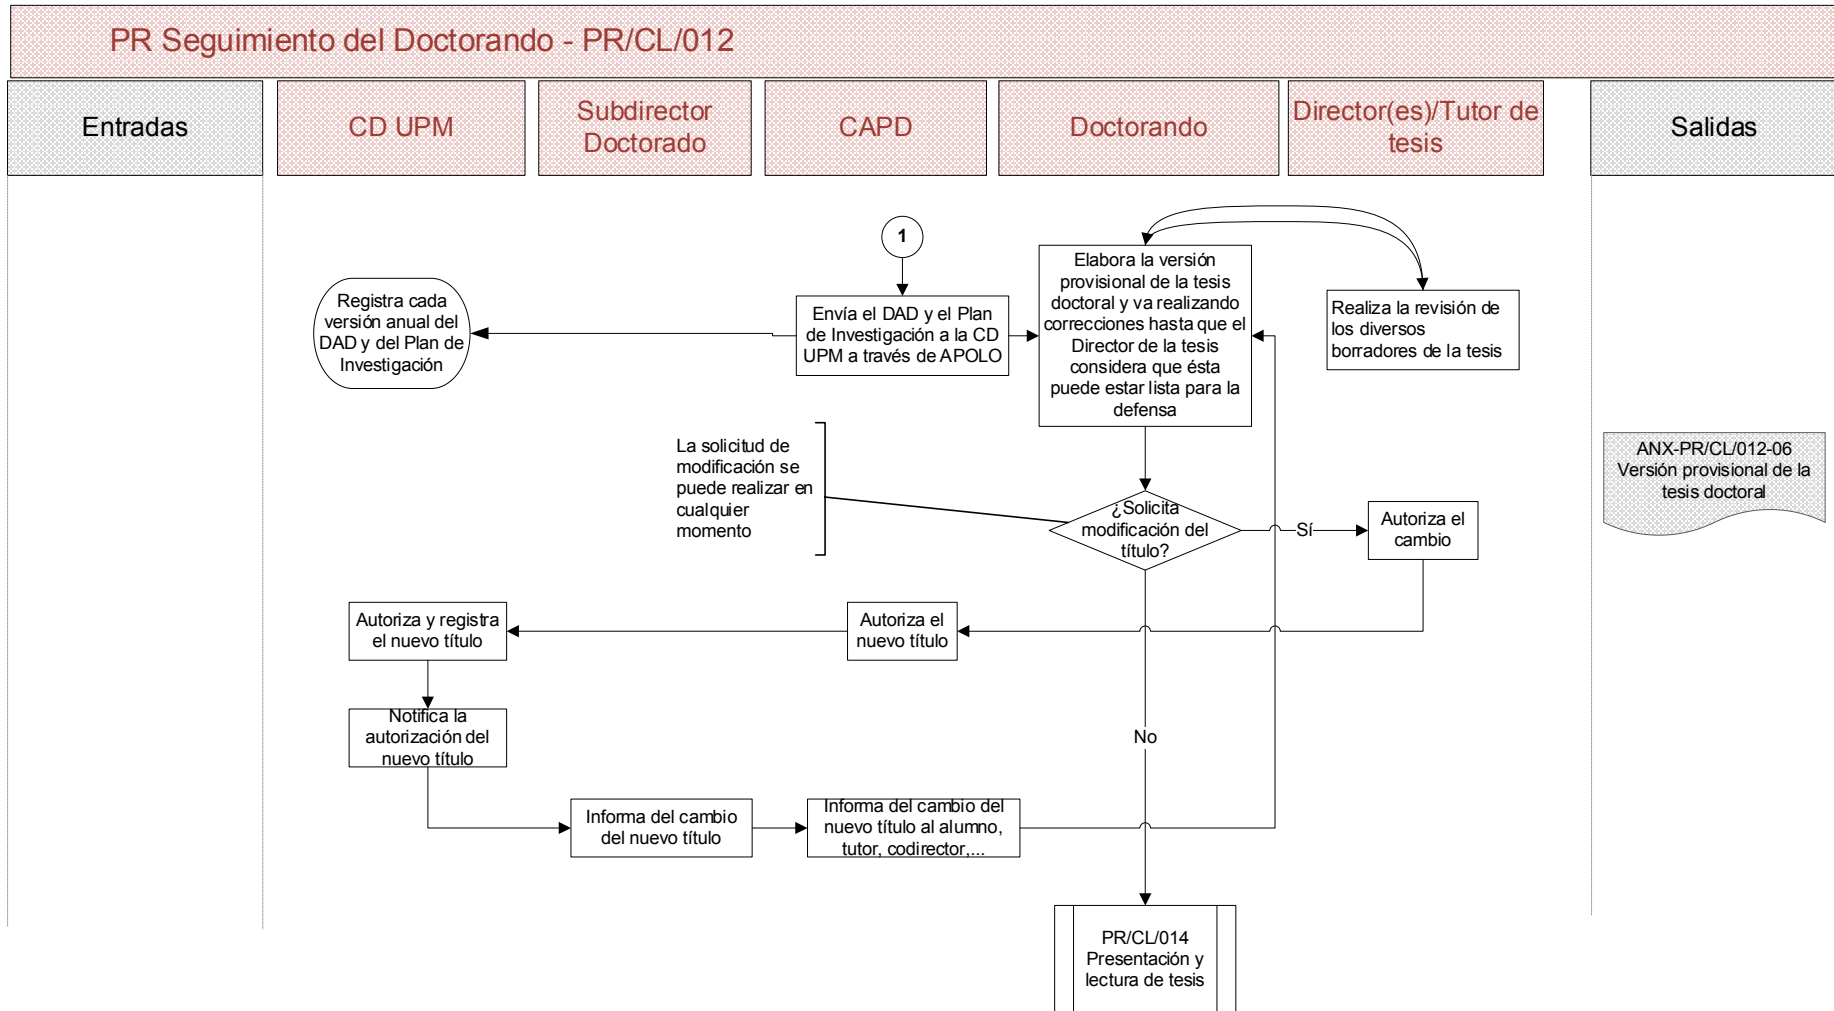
PR Seguimiento del Doctorando - PR/CL/012

Entradas

CD UPM

Subdirector Doctorado

CAPD

Doctorando

Director(es)/Tutor de tesis

Salidas

1

Registra cada versión anual del DAD y del Plan de Investigación

Envía el DAD y el Plan de Investigación a la CD UPM a través de APOLO

Elabora la versión provisional de la tesis doctoral y va realizando correcciones hasta que el Director de la tesis considera que ésta puede estar lista para la defensa

Realiza la revisión de los diversos borradores de la tesis

ANX-PR/CL/012-06 Versión provisional de la tesis doctoral

La solicitud de modificación se puede realizar en cualquier momento

¿Solicita modificación del título?

Sí

Autoriza el cambio

Autoriza y registra el nuevo título

Autoriza el nuevo título

Notifica la autorización del nuevo título

No

Informa del cambio del nuevo título

Informa del cambio del nuevo título al alumno, tutor, codirector,...

PR/CL/014 Presentación y lectura de tesis